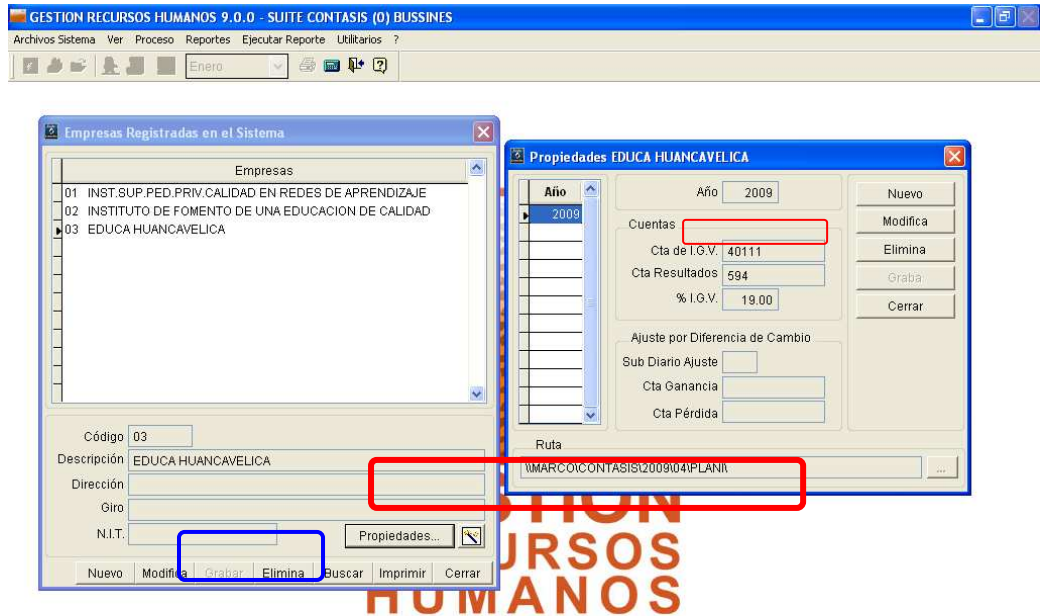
GESTION RECURSOS HUMANOS 9.0.0 - SUITE CONTASIS (0) BUSSINES

Archivos Sistema Ver Proceso Reportes Ejecutar Reporte Utilitarios ?

Enero

Empresas Registradas en el Sistema

| Empresas |
|---|
| 01 INST.SUP.PED.PRIV.CALIDAD EN REDES DE APRENDIZAJE |
| 02 INSTITUTO DE FOMENTO DE UNA EDUCACION DE CALIDAD |
| 03 EDUCA HUANCAVELICA |

Código 03
Descripción EDUCA HUANCAVELICA
Dirección
Giro
N.I.T.
Propiedades...

Nuevo Modifica Grabar Elimina Buscar Imprimir Cerrar

Propiedades EDUCA HUANCAVELICA

| Año |
|---|
| 2009 |

Año 2009
Cuentas
Cta de I.G.V. 40111
Cta Resultados 594
% I.G.V. 19.00

Ajuste por Diferencia de Cambio
Sub Diario Ajuste
Cta Ganancia
Cta Pérdida

Nuevo
Modifica
Elimina
Graba
Cerrar

Ruta
\\MARCO\CONTASIS\2009\04\PLANI\
...

STION
RSOS
HUMANOS